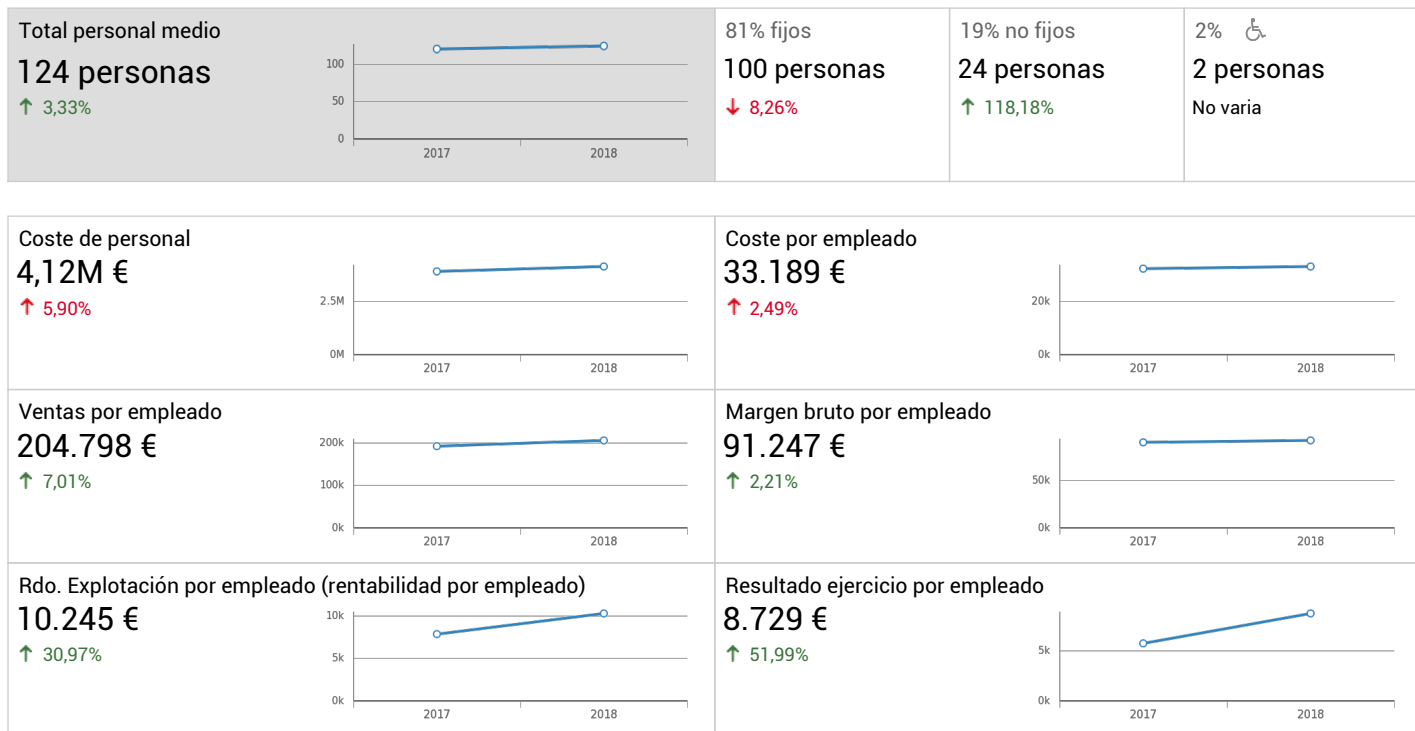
Total personal medio
124 personas
↑ 3,33%

100
50
0
2017
2018

81% fijos
100 personas
↓ 8,26%

19% no fijos
24 personas
↑ 118,18%

2%
2 personas
No varia

Coste de personal
4,12M €
↑ 5,90%

2.5M
0M
2017
2018

Coste por empleado
33.189 €
↑ 2,49%

20k
0k
2017
2018

Ventas por empleado
204.798 €
↑ 7,01%

200k
100k
0k
2017
2018

Margen bruto por empleado
91.247 €
↑ 2,21%

50k
0k
2017
2018

Rdo. Explotación por empleado (rentabilidad por empleado)
10.245 €
↑ 30,97%

10k
5k
0k
2017
2018

Resultado ejercicio por empleado
8.729 €
↑ 51,99%

5k
0k
2017
2018